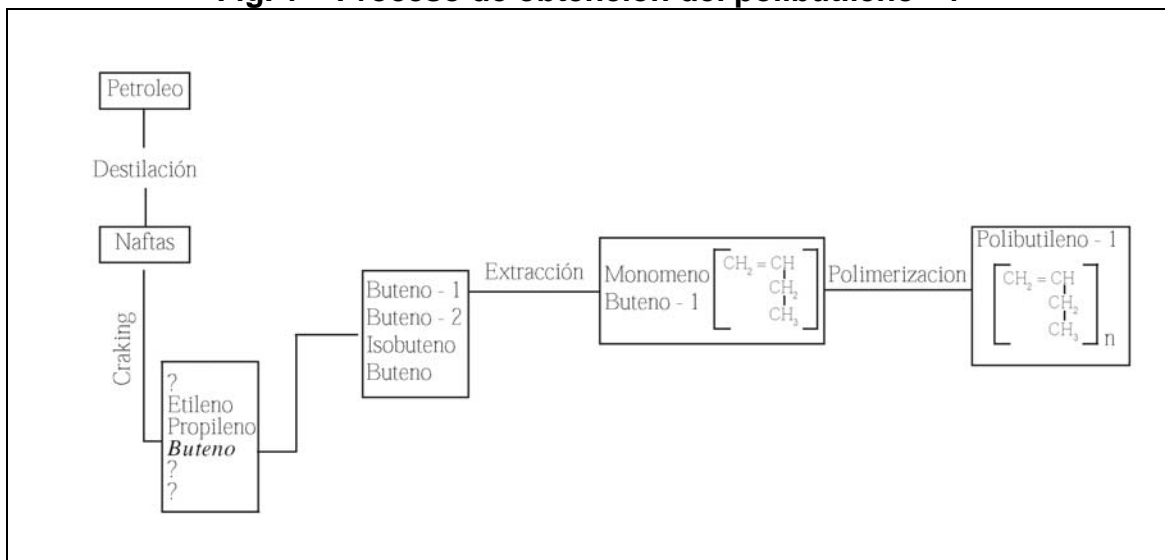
Fig. 1 – Proceso de obtención del polibutileno – 1

Petroleo

Destilación

Naftas

Craking

?
Etileno
Propileno
*Buteno*
?
?

Buteno - 1
Buteno - 2
Isobuteno
Buteno

Extracción

Monomeno
Buteno - 1
$\left[ \begin{array}{l} CH_2 = CH \\ \quad\quad\;\; | \\ \quad\quad\; CH_2 \\ \quad\quad\;\; | \\ \quad\quad\; CH_3 \end{array} \right]$

Polimerizacion

Polibutileno - 1
$\left[ \begin{array}{l} CH_2 = CH \\ \quad\quad\;\; | \\ \quad\quad\; CH_2 \\ \quad\quad\;\; | \\ \quad\quad\; CH_3 \end{array} \right]_n$